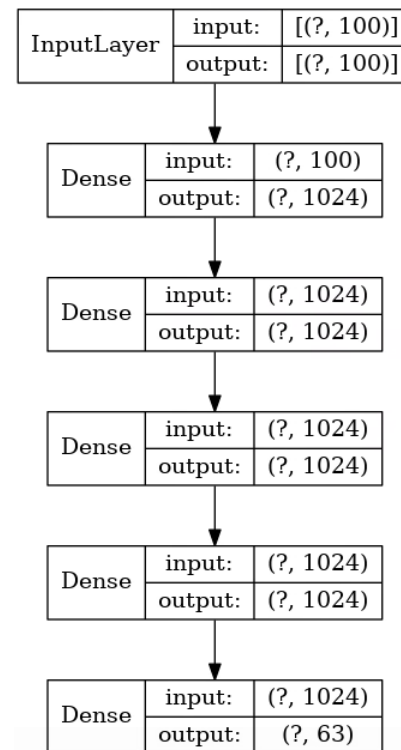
InputLayer | input: | [(?, 100)]
output: | [(?, 100)]

Dense | input: | (?, 100)
output: | (?, 1024)

Dense | input: | (?, 1024)
output: | (?, 1024)

Dense | input: | (?, 1024)
output: | (?, 1024)

Dense | input: | (?, 1024)
output: | (?, 1024)

Dense | input: | (?, 1024)
output: | (?, 63)